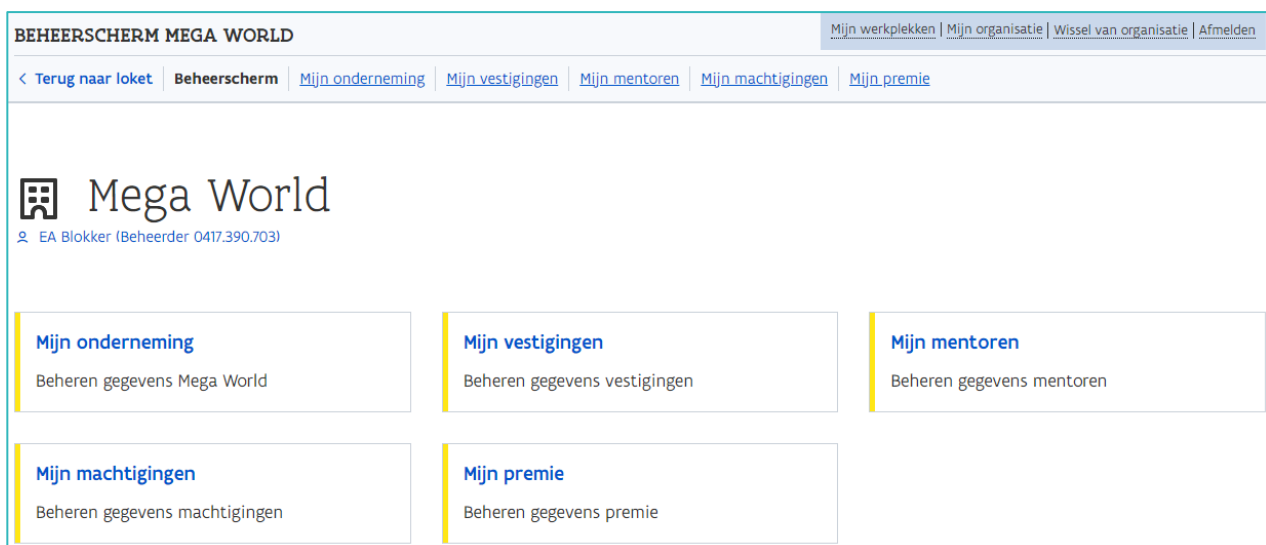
BEHEERSCHERM MEGA WORLD

Mijn werkplekken | Mijn organisatie | Wissel van organisatie | Afmelden

< Terug naar loket | Beheerscherm | Mijn onderneming | Mijn vestigingen | Mijn mentoren | Mijn machtigingen | Mijn premie

Mega World

EA Blokker (Beheerder 0417.390.703)

Mijn onderneming

Beheren gegevens Mega World

Mijn vestigingen

Beheren gegevens vestigingen

Mijn mentoren

Beheren gegevens mentoren

Mijn machtigingen

Beheren gegevens machtigingen

Mijn premie

Beheren gegevens premie